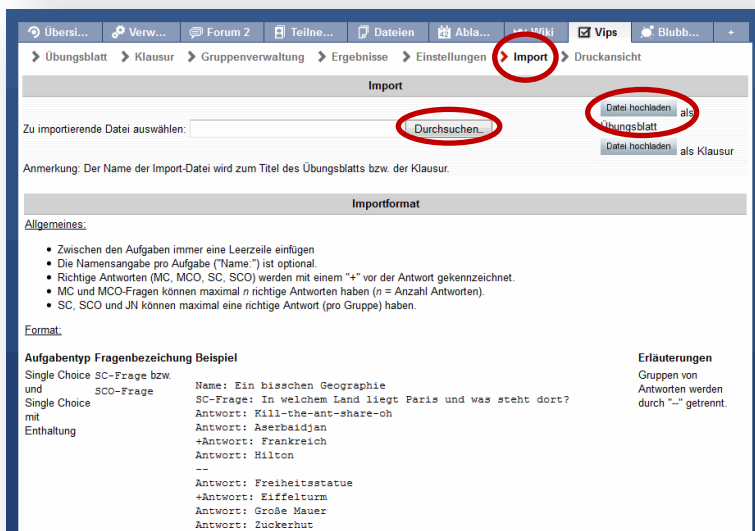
Übersi... Verw... Forum 2 Teilne... Dateien Abla... Wiki Vips Blubb... +

Übungsblatt Klausur Gruppenverwaltung Ergebnisse Einstellungen Import Druckansicht

Import

Zu importierende Datei auswählen: Durchsuchen... Datei hochladen als Übungsblatt

Datei hochladen als Klausur

Anmerkung: Der Name der Import-Datei wird zum Titel des Übungsblatts bzw. der Klausur.

Importformat

Allgemeines:

- Zwischen den Aufgaben immer eine Leerzeile einfügen
- Die Namensangabe pro Aufgabe ("Name:") ist optional.
- Richtige Antworten (MC, MCO, SC, SCO) werden mit einem "+" vor der Antwort gekennzeichnet.
- MC und MCO-Fragen können maximal $n$ richtige Antworten haben ($n$ = Anzahl Antworten).
- SC, SCO und JN können maximal eine richtige Antwort (pro Gruppe) haben.

Format:

| Aufgabentyp | Fragenbezeichnung | Beispiel | Erläuterungen |
|---|---|---|---|
| Single Choice und Single Choice mit Enthaltung | SC-Frage bzw. SCO-Frage | Name: Ein bisschen Geographie<br>SC-Frage: In welchem Land liegt Paris und was steht dort?<br>Antwort: Kill-the-ant-share-oh<br>Antwort: Aserbaidjan<br>+Antwort: Frankreich<br>Antwort: Hilton<br>--<br>Antwort: Freiheitsstatue<br>+Antwort: Eiffelturm<br>Antwort: Große Mauer<br>Antwort: Zuckerhut | Gruppen von Antworten werden durch "--" getrennt. |